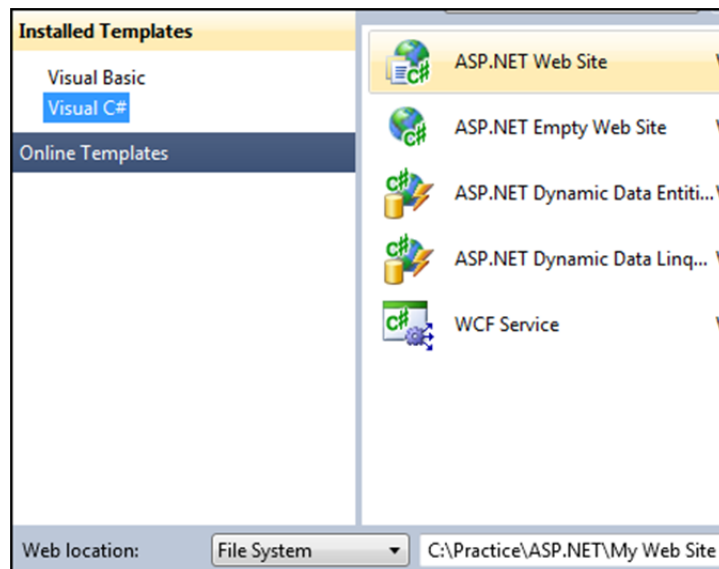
Installed Templates

Visual Basic

Visual C#

Online Templates

ASP.NET Web Site

ASP.NET Empty Web Site

ASP.NET Dynamic Data Entiti...

ASP.NET Dynamic Data Linq...

WCF Service

Web location:

File System

C:\Practice\ASP.NET\My Web Site